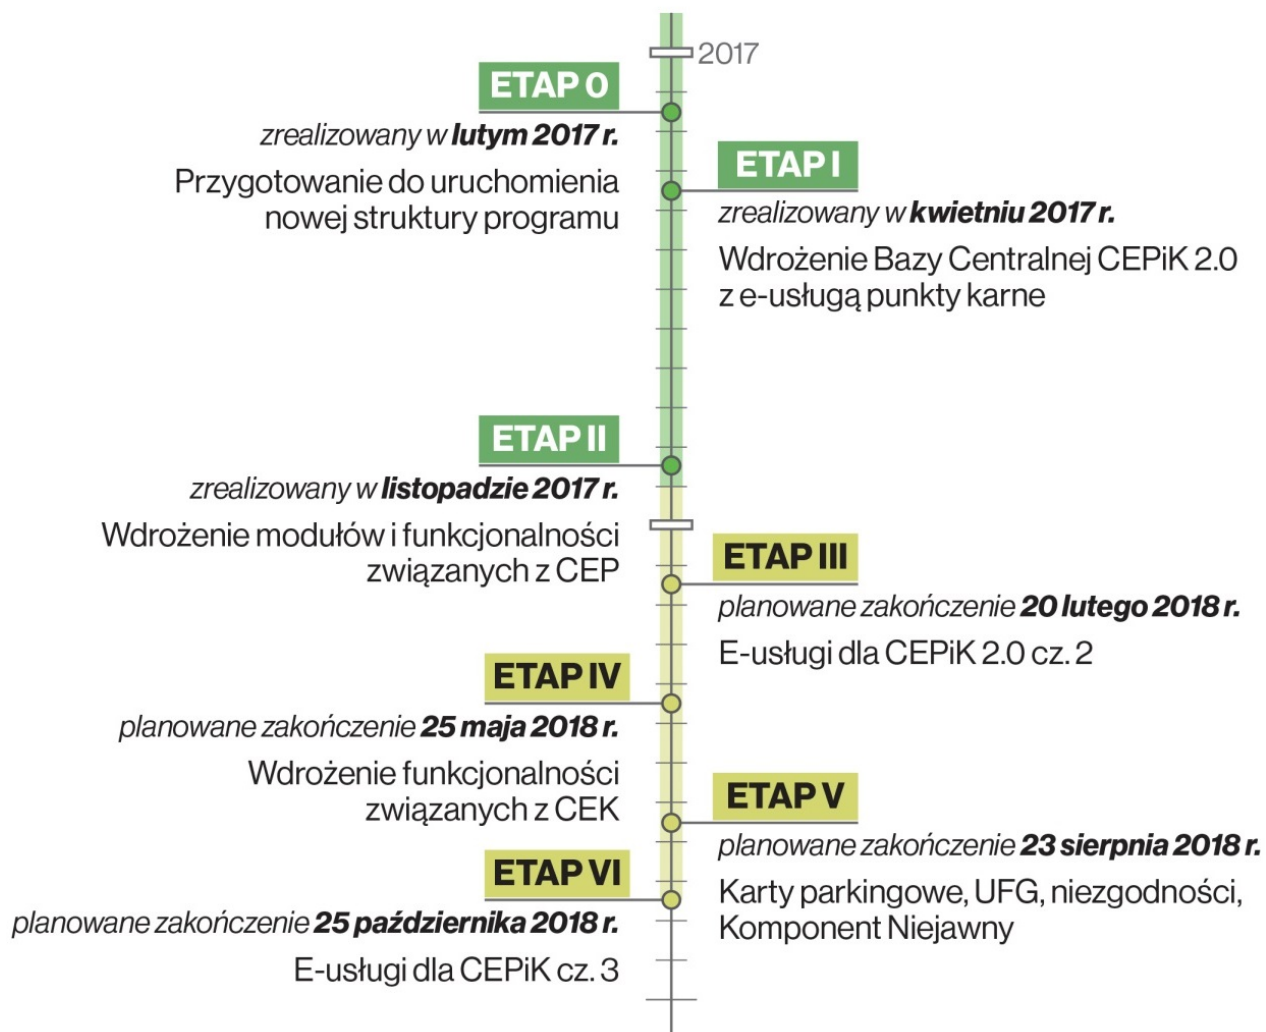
2017

ETAP 0
zrealizowany w **lutym 2017 r.**
Przygotowanie do uruchomienia nowej struktury programu

ETAP I
zrealizowany w **kwietniu 2017 r.**
Wdrożenie Bazy Centralnej CEPiK 2.0 z e-usługą punkty karne

ETAP II
zrealizowany w **listopadzie 2017 r.**
Wdrożenie modułów i funkcjonalności związanych z CEP

ETAP III
planowane zakończenie **20 lutego 2018 r.**
E-usługi dla CEPiK 2.0 cz. 2

ETAP IV
planowane zakończenie **25 maja 2018 r.**
Wdrożenie funkcjonalności związanych z CEK

ETAP V
planowane zakończenie **23 sierpnia 2018 r.**
Karty parkingowe, UFG, niezgodności, Komponent Niejawny

ETAP VI
planowane zakończenie **25 października 2018 r.**
E-usługi dla CEPiK cz. 3